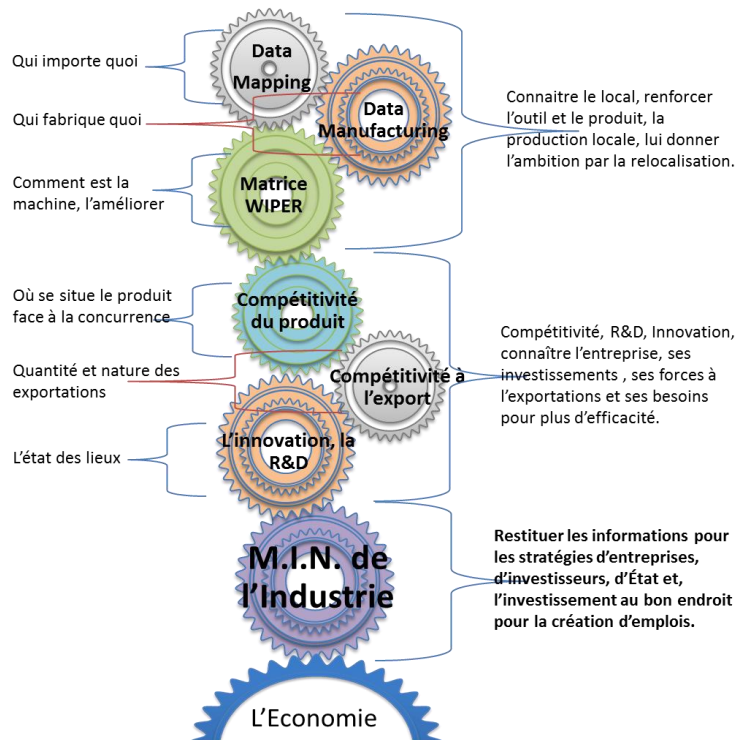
Qui importe quoi

Data Mapping

Qui fabrique quoi

Data Manufacturing

Connaitre le local, renforcer l'outil et le produit, la production locale, lui donner l'ambition par la relocalisation.

Comment est la machine, l'améliorer

Matrice WIPER

Où se situe le produit face à la concurrence

Compétitivité du produit

Quantité et nature des exportations

Compétitivité à l'export

Compétitivité, R&D, Innovation, connaître l'entreprise, ses investissements , ses forces à l'exportations et ses besoins pour plus d'efficacité.

L'état des lieux

L'innovation, la R&D

M.I.N. de l'Industrie

Restituer les informations pour les stratégies d'entreprises, d'investisseurs, d'État et, l'investissement au bon endroit pour la création d'emplois.

L'Economie